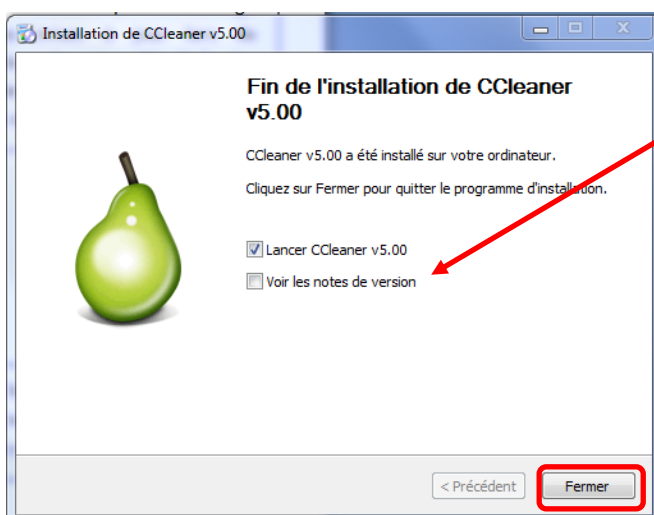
Installation de CCleaner v5.00

Fin de l'installation de CCleaner v5.00

CCleaner v5.00 a été installé sur votre ordinateur.

Cliquez sur Fermer pour quitter le programme d'installation.

Lancer CCleaner v5.00

Voir les notes de version

< Précédent

Fermer